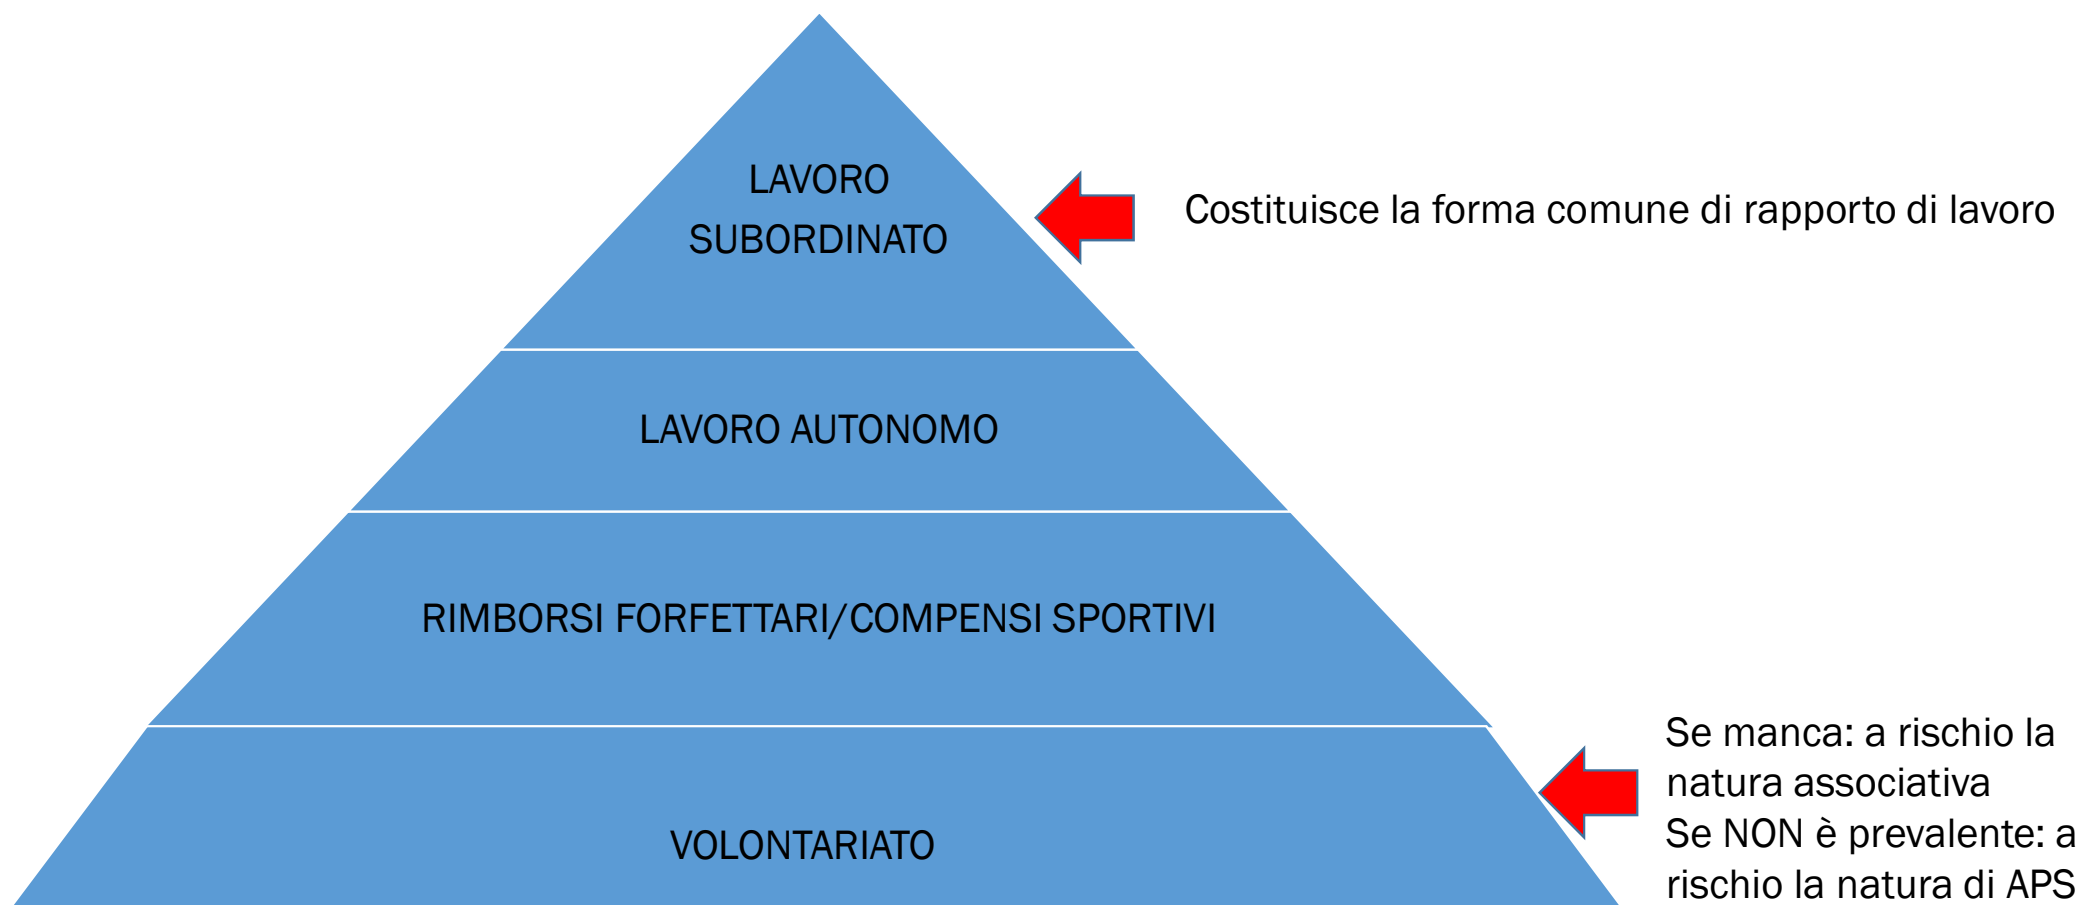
LAVORO SUBORDINATO

Costituisce la forma comune di rapporto di lavoro

LAVORO AUTONOMO

RIMBORSI FORFETTARI/COMPENSI SPORTIVI

VOLONTARIATO

Se manca: a rischio la natura associativa
Se NON è prevalente: a rischio la natura di APS